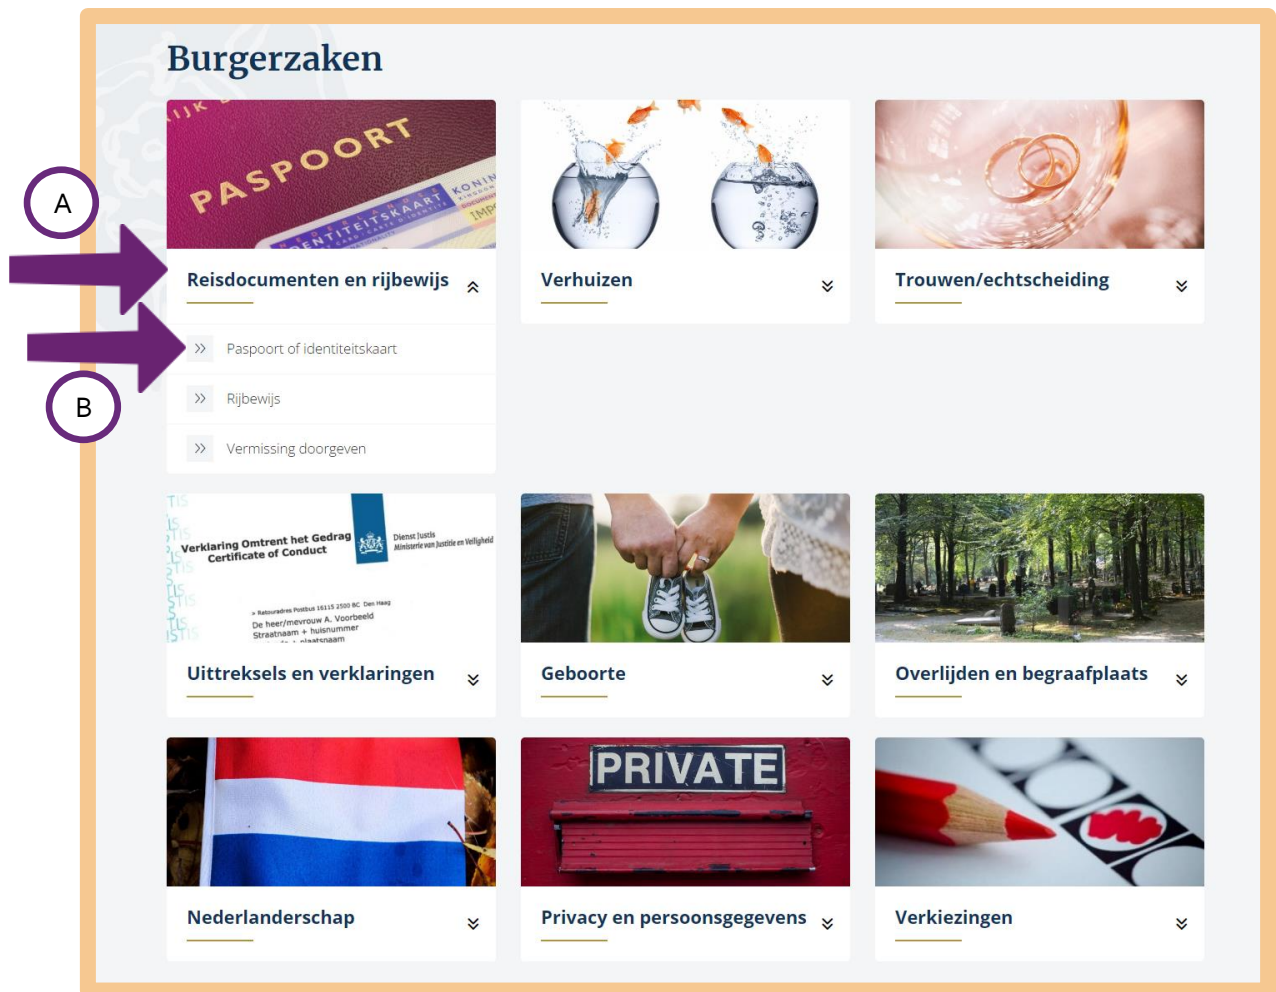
Burgerzaken

A

B

PASPOORT

IDENTITEITSKAART

Reisdocumenten en rijbewijs

» Paspoort of identiteitskaart

» Rijbewijs

» Vermissing doorgeven

Verhuizen

Trouwen/echtscheiding

Verklaring Omtrent het Gedrag
Certificate of Conduct

Dienst Justis
Ministerie van Justitie en Veiligheid

De heer/mevrouw A. Voorbeeld
Straatnaam + huisnummer

Uittreksels en verklaringen

Geboorte

Overlijden en begraafplaats

PRIVATE

Nederlanderschap

Privacy en persoonsgegevens

Verkiezingen